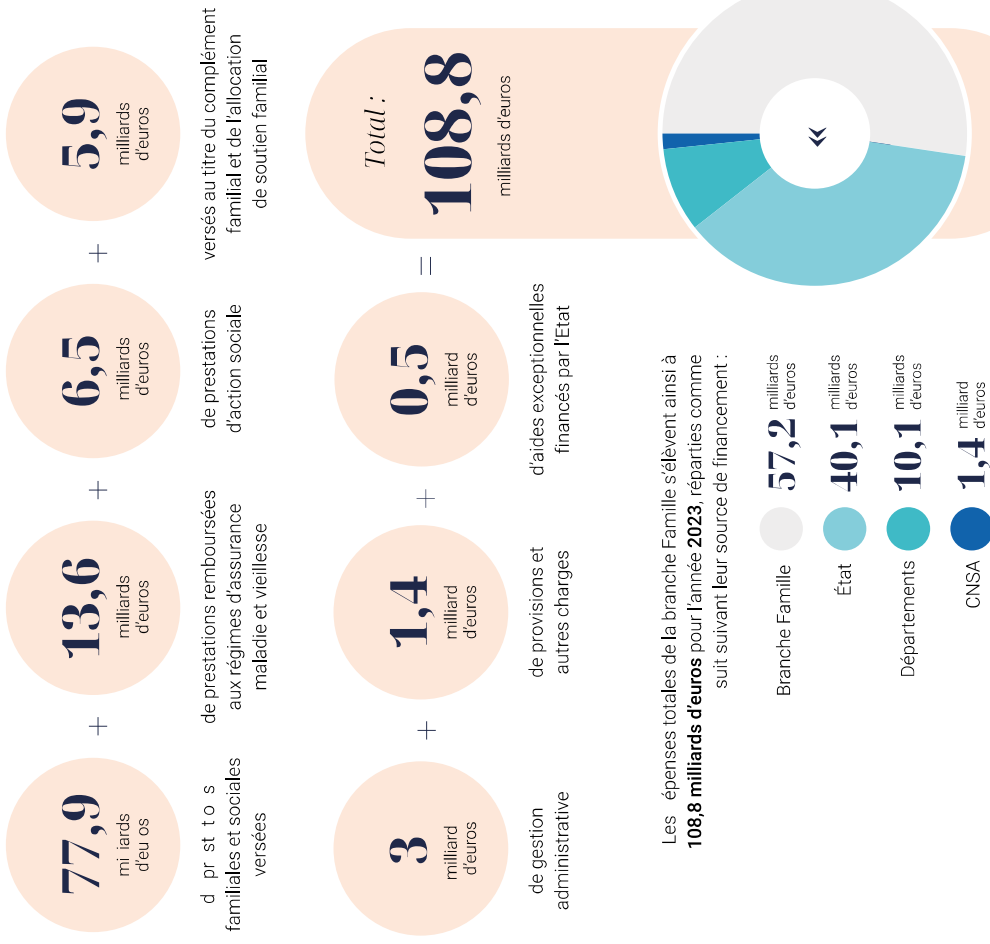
77,9
mi iards
d'eu os

d pr st t o s
familiales et sociales
versées

+

13,6
milliards
d'euros

de prestations remboursées
aux régimes d'assurance
maladie et vieillesse

+

6,5
milliards
d'euros

de prestations
d'action sociale

+

5,9
milliards
d'euros

versés au titre du complément
familial et de l'allocation
de soutien familial

3
milliard
d'euros

de gestion
administrative

+

1,4
milliard
d'euros

de provisions et
autres charges

+

0,5
milliard
d'euros

d'aides exceptionnelles
financés par l'Etat

=

Total :
108,8
milliards d'euros

Les épenses totales de la branche Famille s'élèvent ainsi à **108,8 milliards d'euros** pour l'année **2023**, réparties comme suit suivant leur source de financement :

Branche Famille 57,2 milliards d'euros

État 40,1 milliards d'euros

Départements 10,1 milliards d'euros

CNSA 1,4 milliard d'euros